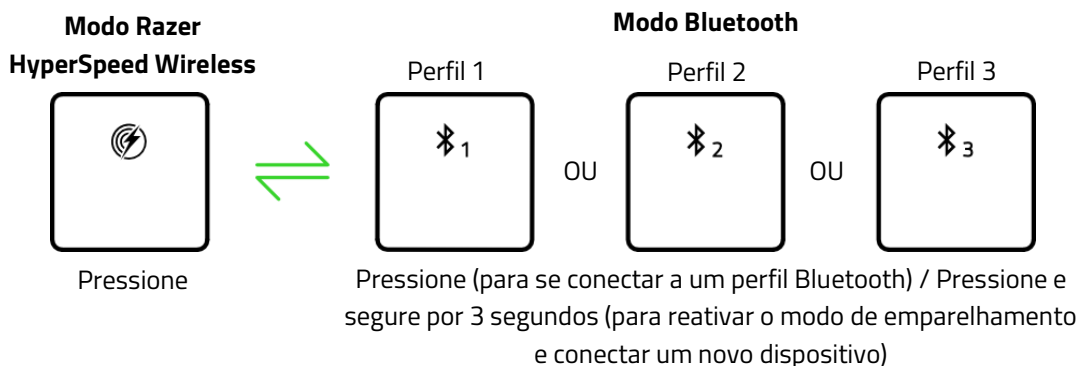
Modo Razer HyperSpeed Wireless

Modo Bluetooth

Perfil 1

Perfil 2

Perfil 3

1

OU

2

OU

3

Pressione

Pressione (para se conectar a um perfil Bluetooth) / Pressione e segure por 3 segundos (para reativar o modo de emparelhamento e conectar um novo dispositivo)